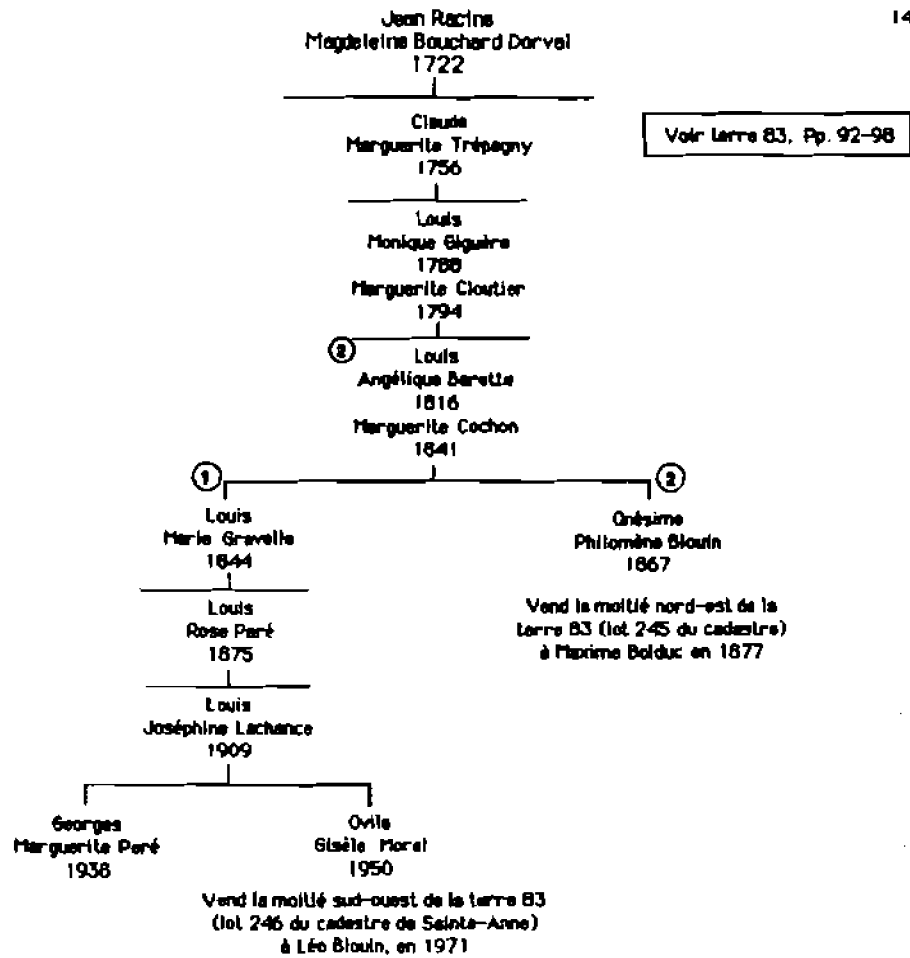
14

Jean Racine
Magdeleine Bouchard Dorval
1722

Voir terre 83, Pp. 92-98

Claude
Marguerite Trépagny
1756

Louis
Monique Giguère
1788
Marguerite Cloutier
1794

②
Louis
Angélique Barette
1816
Marguerite Cochon
1841

①
Louis
Marie Gravelle
1844

②
Onésime
Philomène Blouin
1867

Vend la moitié nord-est de la terre 83 (lot 245 du cadastre) à Maxime Bolduc en 1877

Louis
Rose Paré
1875

Louis
Joséphine Lachance
1909

Georges
Marguerite Paré
1938

Ovila
Gisèle Morel
1950

Vend la moitié sud-ouest de la terre 83 (lot 246 du cadastre de Sainte-Anne) à Léo Blouin, en 1971